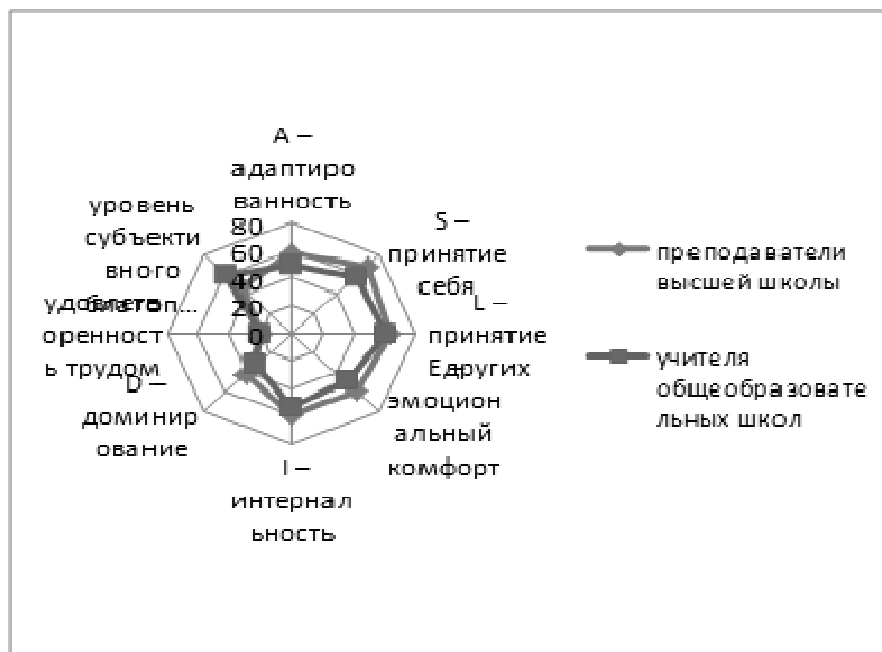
A – адаптированность

S – принятие себя

L – принятие других

E – эмоциональный комфорт

I – интернальность

D – доминирование

уровень субъективного благоп... удовлетворенность трудом

80
60
40
20
0

преподаватели высшей школы

учителя общеобразовательных школ